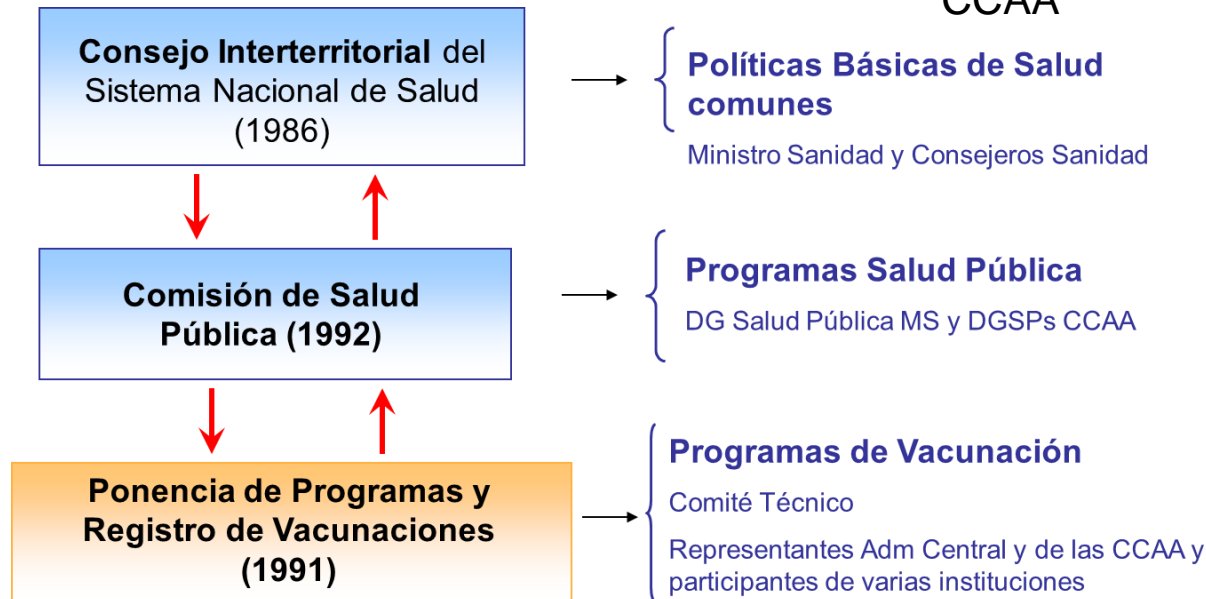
CCAA

Consejo Interterritorial del Sistema Nacional de Salud (1986)

Políticas Básicas de Salud comunes

Ministro Sanidad y Consejeros Sanidad

Comisión de Salud Pública (1992)

Programas Salud Pública

DG Salud Pública MS y DGSPs CCAA

Ponencia de Programas y Registro de Vacunaciones (1991)

Programas de Vacunación

Comité Técnico

Representantes Adm Central y de las CCAA y participantes de varias instituciones